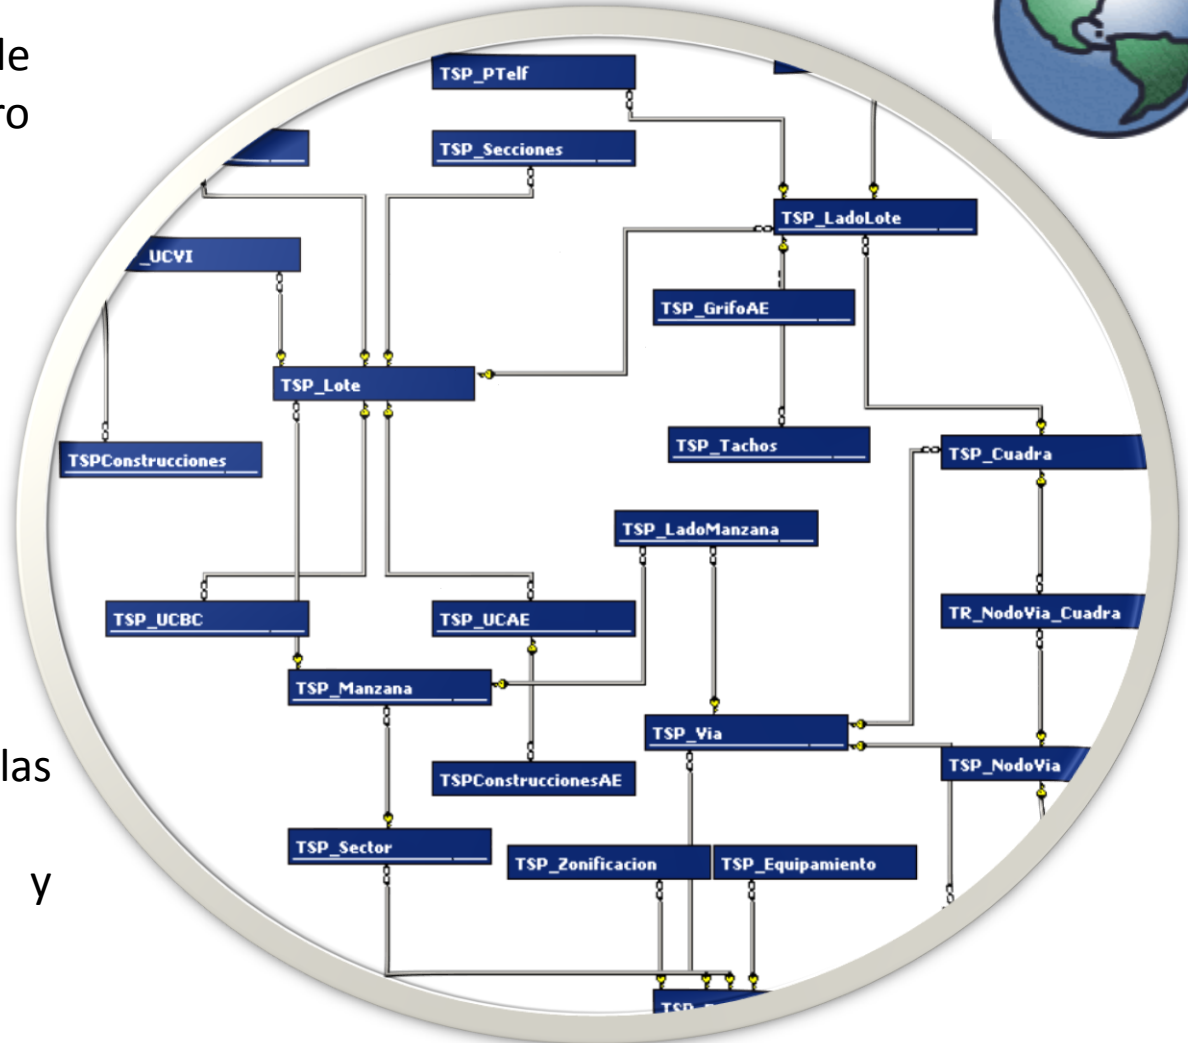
le
ro

las

y

TSP_PTelf
TSP_Secciones
TSP_LadoLote
_UCVI
TSP_GrifoAE
TSP_Lote
TSPConstrucciones
TSP_Tachos
TSP_Cuadra
TSP_LadoManzana
TSP_UCBC
TSP_UCAE
TR_NodoVia_Cuadra
TSP_Manzana
TSP_Via
TSPConstruccionesAE
TSP_NodoVia
TSP_Sector
TSP_Zonificacion
TSP_Equipamiento
TSP_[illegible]